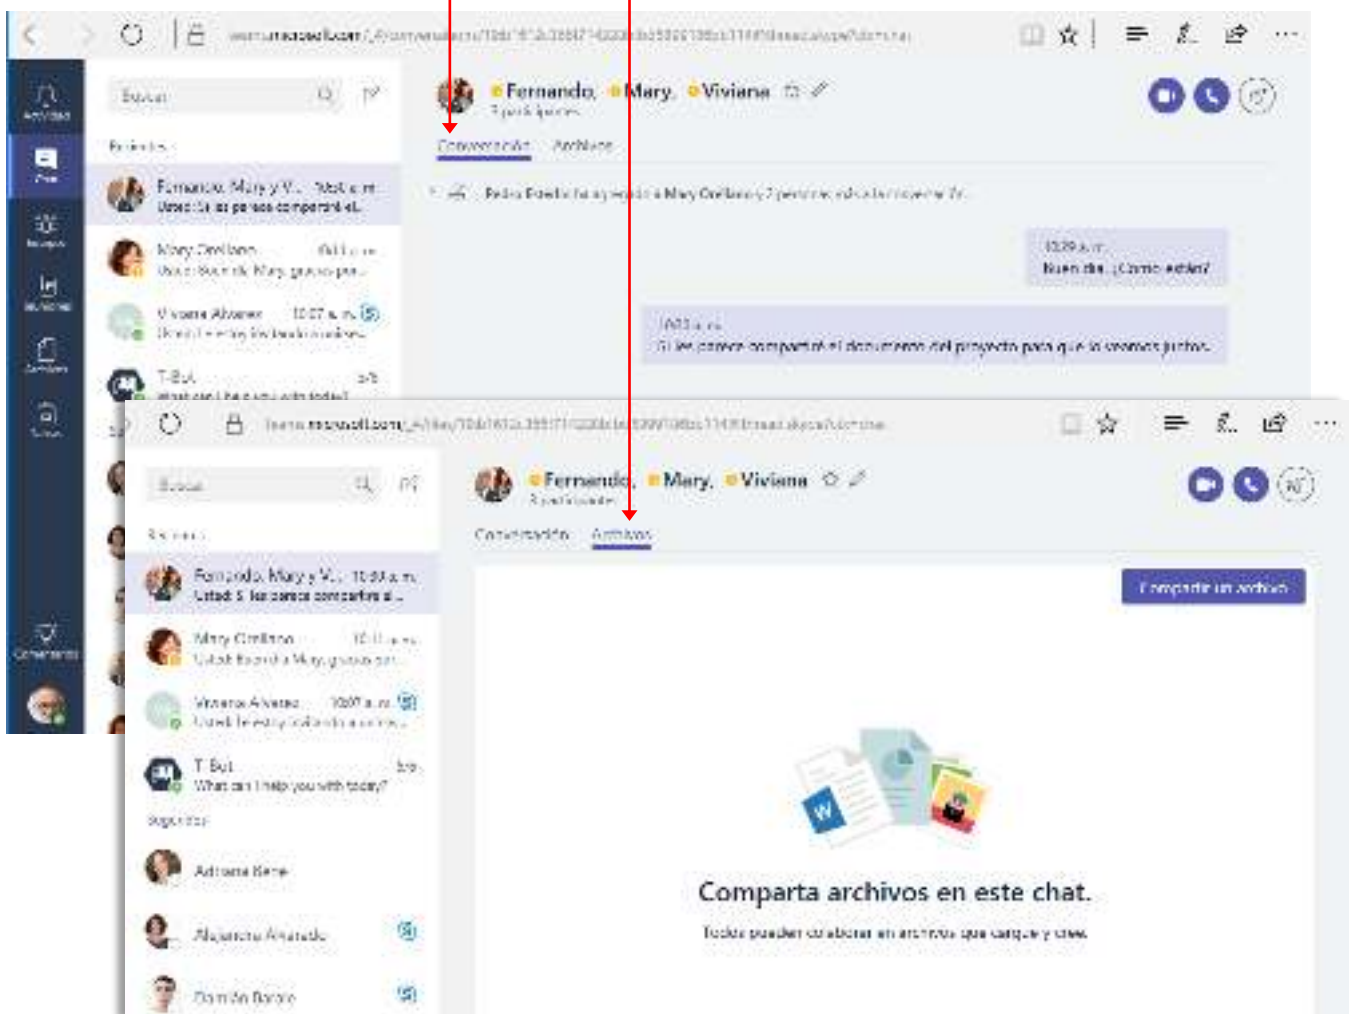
teams.microsoft.com

Actividad
Chat
Equipos
Reuniones
Archivos
Comentarios

Buscar

Recientes

Fernando, Mary y V... 10:54 a. m.
Usted: Si les parece compartir el...

Mary Orellano 10:11 a. m.
Usted: Buen día Mary, gracias por...

Viviana Alvarez 10:07 a. m.
Usted: Le estoy invitando a unirse...

T-Bot 2/5
What can I help you with today?

Fernando, Mary, Viviana
3 participantes

Conversación Archivos

Pedro Estefa ha agregado a Mary Orellano y 2 personas más a la conversación.

10:39 a. m.
Buen día, ¿Cómo están?

10:43 a. m.
Si les parece compartir el documento del proyecto para que lo veamos juntos.

teams.microsoft.com

Buscar

Recientes

Fernando, Mary y V... 10:54 a. m.
Usted: Si les parece compartir el...

Mary Orellano 10:11 a. m.
Usted: Buen día Mary, gracias por...

Viviana Alvarez 10:07 a. m.
Usted: Le estoy invitando a unirse...

T-Bot 2/5
What can I help you with today?

Sugeridos

Adriana Bene

Alejandro Alvarado

Damián Bonzo

Fernando, Mary, Viviana
3 participantes

Conversación Archivos

Compartir un archivo

Comparta archivos en este chat.

Todos pueden colaborar en archivos que cargue y cree.